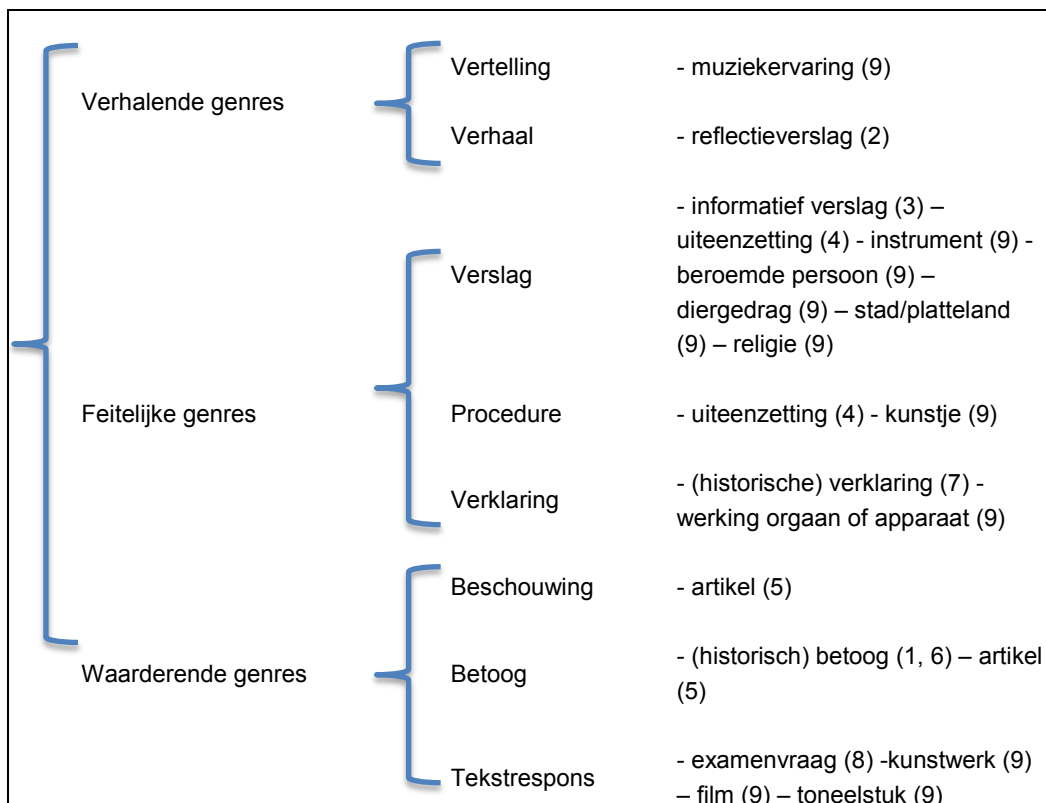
Verhalende genres

Vertelling - muziekervaring (9)

Verhaal - reflectieverslag (2)

Feitelijke genres

Verslag - informatief verslag (3) – uiteenzetting (4) - instrument (9) - beroemde persoon (9) – diergedrag (9) – stad/platteland (9) – religie (9)

Procedure - uiteenzetting (4) - kunstje (9)

Verklaring - (historische) verklaring (7) - werking orgaan of apparaat (9)

Waarderende genres

Beschouwing - artikel (5)

Betoog - (historisch) betoog (1, 6) – artikel (5)

Tekstrespons - examenvraag (8) -kunstwerk (9) – film (9) – toneelstuk (9)